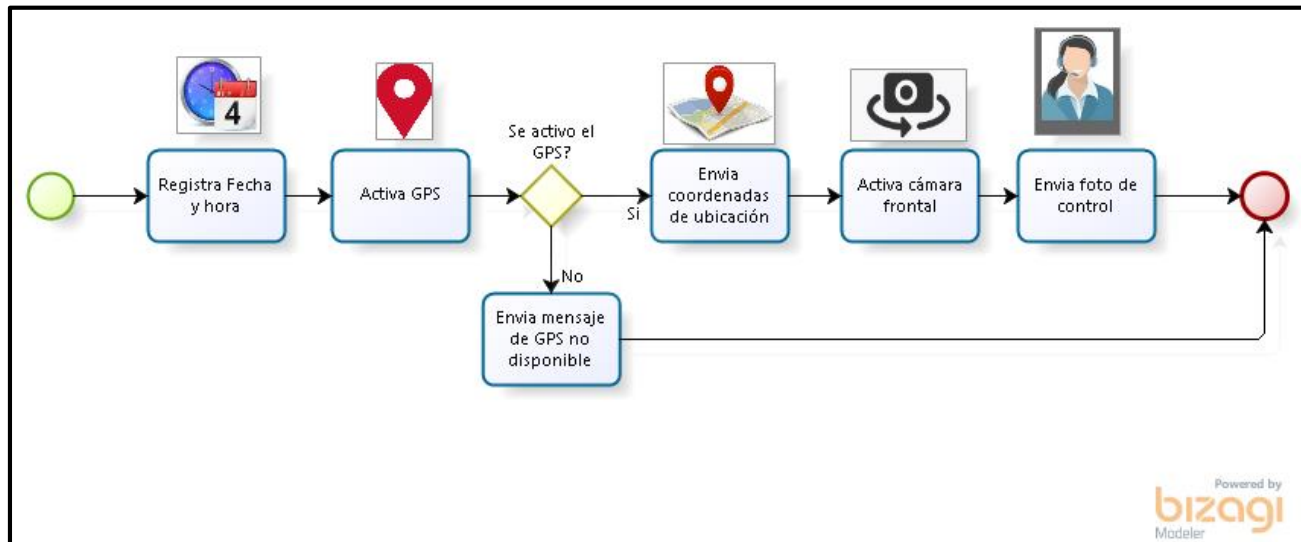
4

Registra Fecha y hora

Activa GPS

Se activo el GPS?

Si

Envia coordenadas de ubicación

Activa cámara frontal

Envia foto de control

No

Envia mensaje de GPS no disponible

Powered by
bizagi
Modeler